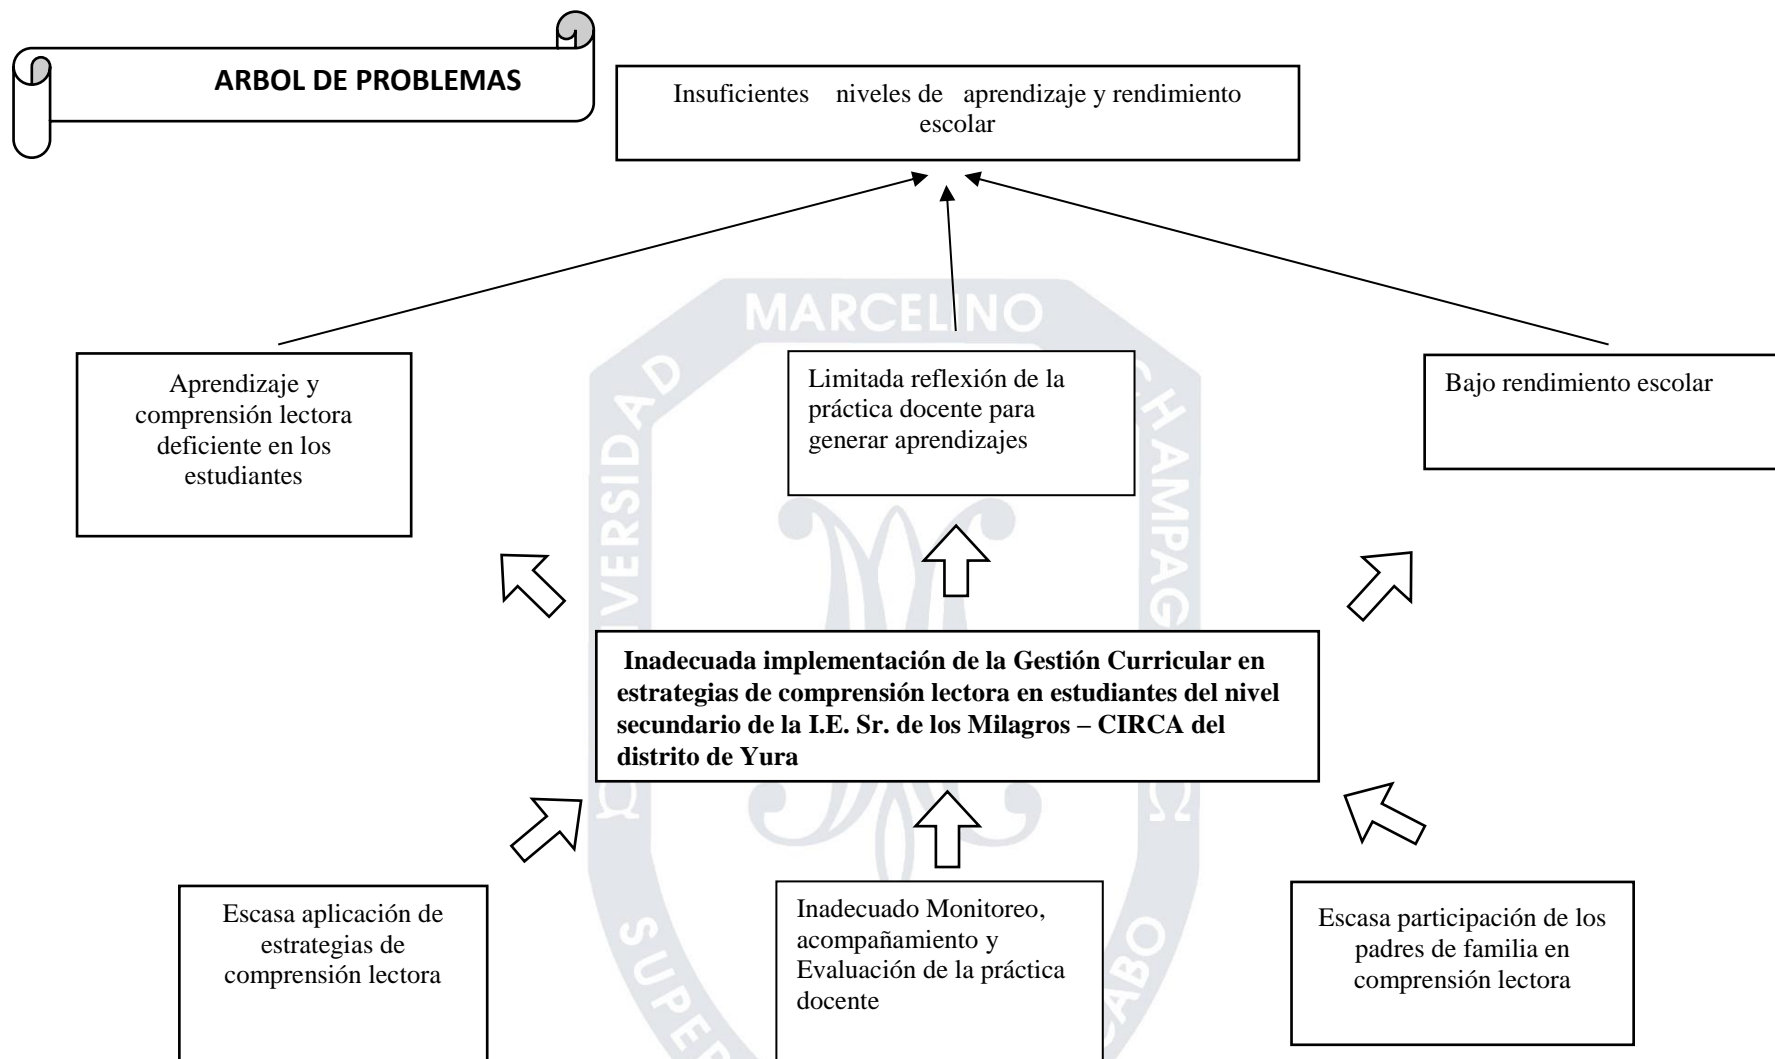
ARBOL DE PROBLEMAS

Insuficientes niveles de aprendizaje y rendimiento escolar

Aprendizaje y comprensión lectora deficiente en los estudiantes

Limitada reflexión de la práctica docente para generar aprendizajes

Bajo rendimiento escolar

Inadecuada implementación de la Gestión Curricular en estrategias de comprensión lectora en estudiantes del nivel secundario de la I.E. Sr. de los Milagros – CIRCA del distrito de Yura

Escasa aplicación de estrategias de comprensión lectora

Inadecuado Monitoreo, acompañamiento y Evaluación de la práctica docente

Escasa participación de los padres de familia en comprensión lectora

MARCELINO
UNIVERSIDAD
CHAMPAG
SUPER
ABO